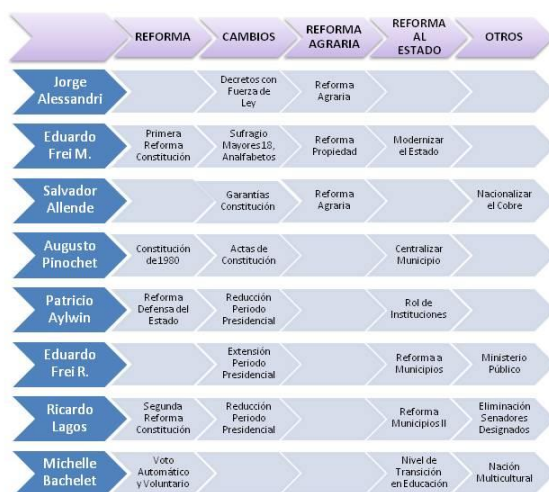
|  | REFORMA | CAMBIOS | REFORMA AGRARIA | REFORMA AL ESTADO | OTROS |
|---|---|---|---|---|---|
| Jorge Alessandri |  | Decretos con Fuerza de Ley | Reforma Agraria |  |  |
| Eduardo Frei M. | Primera Reforma Constitución | Sufragio Mayores 18, Analfabetos | Reforma Propiedad | Modernizar el Estado |  |
| Salvador Allende |  | Garantías Constitución | Reforma Agraria |  | Nacionalizar el Cobre |
| Augusto Pinochet | Constitución de 1980 | Actas de Constitución |  | Centralizar Municipio |  |
| Patricio Aylwin | Reforma Defensa del Estado | Reducción Periodo Presidencial |  | Rol de Instituciones |  |
| Eduardo Frei R. |  | Extensión Periodo Presidencial |  | Reforma a Municipios | Ministerio Público |
| Ricardo Lagos | Segunda Reforma Constitución | Reducción Periodo Presidencial |  | Reforma Municipios II | Eliminación Senadores Designados |
| Michelle Bachelet | Voto Automático y Voluntario |  |  | Nivel de Transición en Educación | Nación Multicultural |